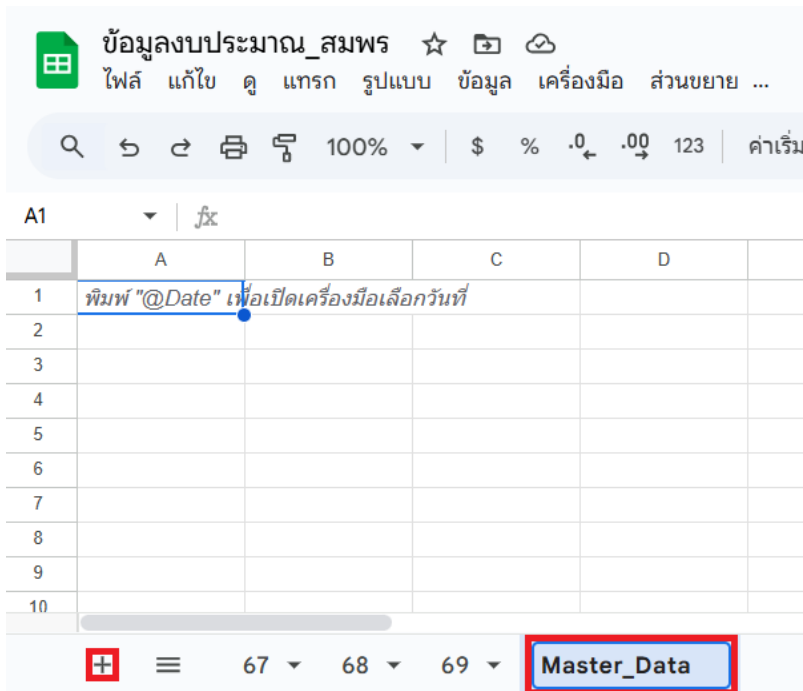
ข้อมูลงบประมาณ_สมพร

ไฟล์ แก้ไข ดู แทรก รูปแบบ ข้อมูล เครื่องมือ ส่วนขยาย ...

100% $ % .0 .00 123 ค่าเริ่ม

A1 fx

| | A | B | C | D |
|---|---|---|---|---|
| 1 | พิมพ์ "@Date" เพื่อเปิดเครื่องมือเลือกวันที่ | | | |
| 2 | | | | |
| 3 | | | | |
| 4 | | | | |
| 5 | | | | |
| 6 | | | | |
| 7 | | | | |
| 8 | | | | |
| 9 | | | | |
| 10 | | | | |

67 68 69 Master_Data